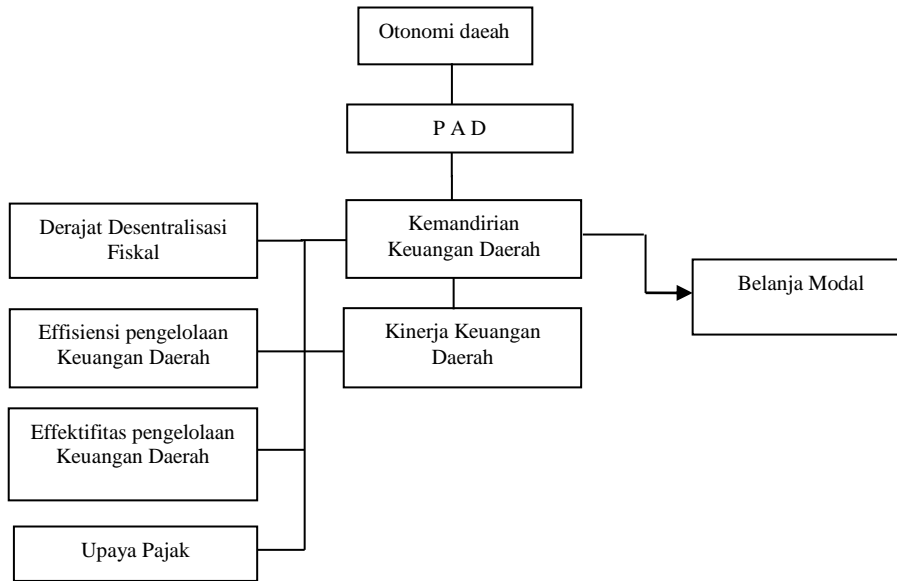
Otonomi daeah

P A D

Derajat Desentralisasi Fiskal

Kemandirian Keuangan Daerah

Belanja Modal

Effisiensi pengelolaan Keuangan Daerah

Kinerja Keuangan Daerah

Effektifitas pengelolaan Keuangan Daerah

Upaya Pajak